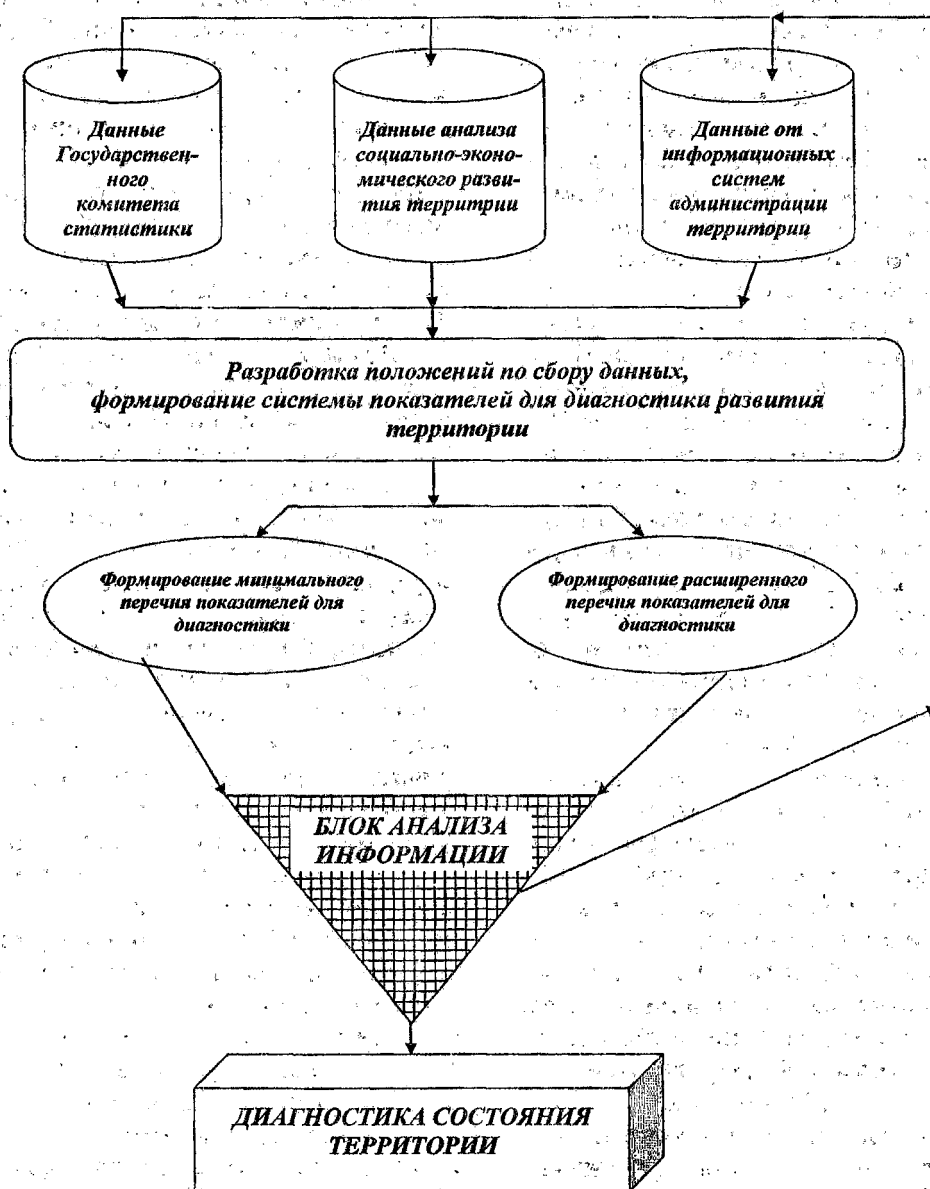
Данные Государственного комитета статистики

Данные анализа социально-экономического развития территрии

Данные от информационых систем администрации территории

Разработка положений по сбору данных, формирование системы показателей для диагностики развития территории

Формирование минимального перечня показателей для диагностики

Формирование расширенного перечня показателей для диагностики

БЛОК АНАЛИЗА ИНФОРМАЦИИ

ДИАГНОСТИКА СОСТОЯНИЯ ТЕРРИТОРИИ